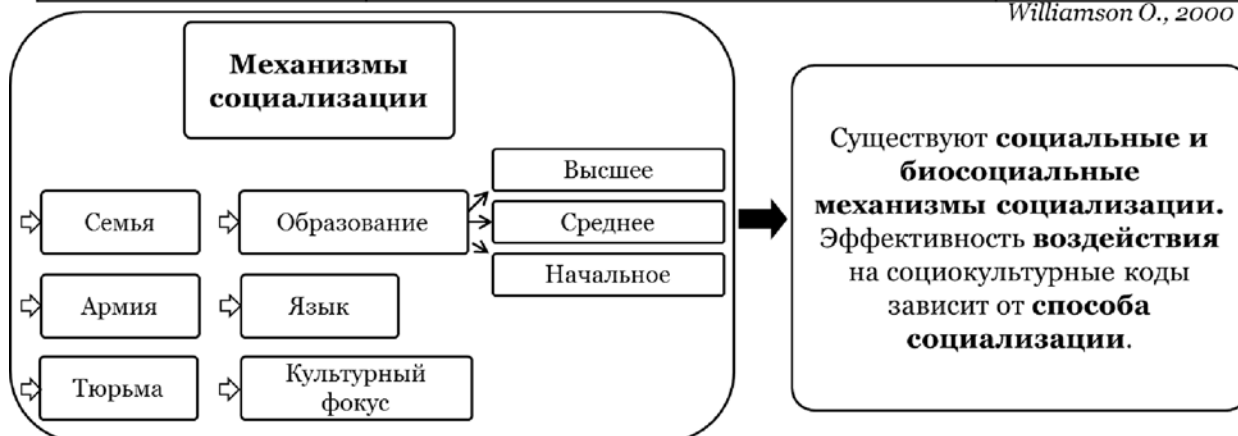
Williamson O., 2000

Механизмы социализации

Семья

Образование

Высшее

Среднее

Начальное

Армия

Язык

Тюрьма

Культурный фокус

Существуют социальные и биосоциальные механизмы социализации. Эффективность воздействия на социокультурные коды зависит от способа социализации.